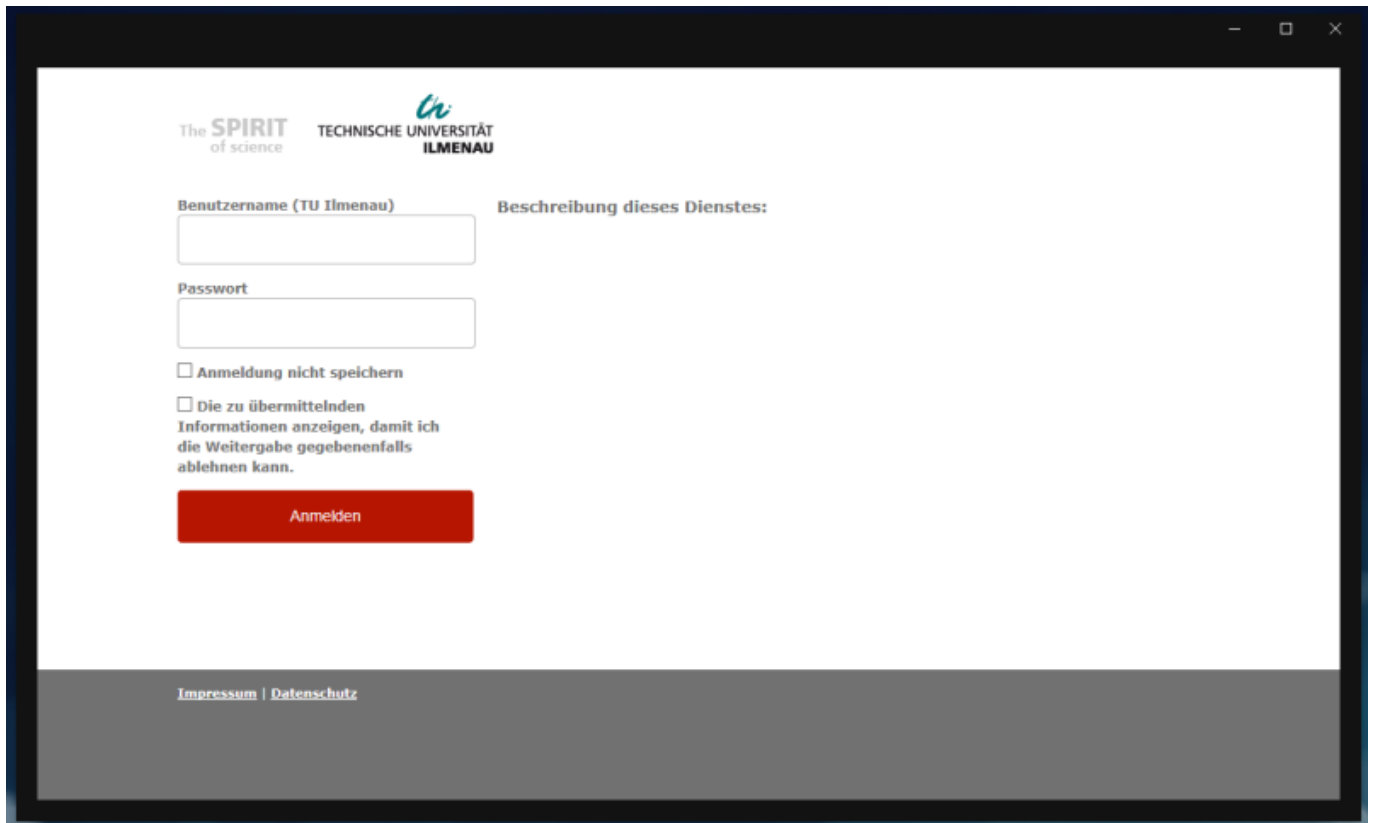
The SPIRIT of science

TECHNISCHE UNIVERSITÄT ILMENAU

Benutzername (TU Ilmenau)

Passwort

Anmeldung nicht speichern

Die zu übermittelnden Informationen anzeigen, damit ich die Weitergabe gegebenenfalls ablehnen kann.

Anmelden

Beschreibung dieses Dienstes:

Impressum | Datenschutz